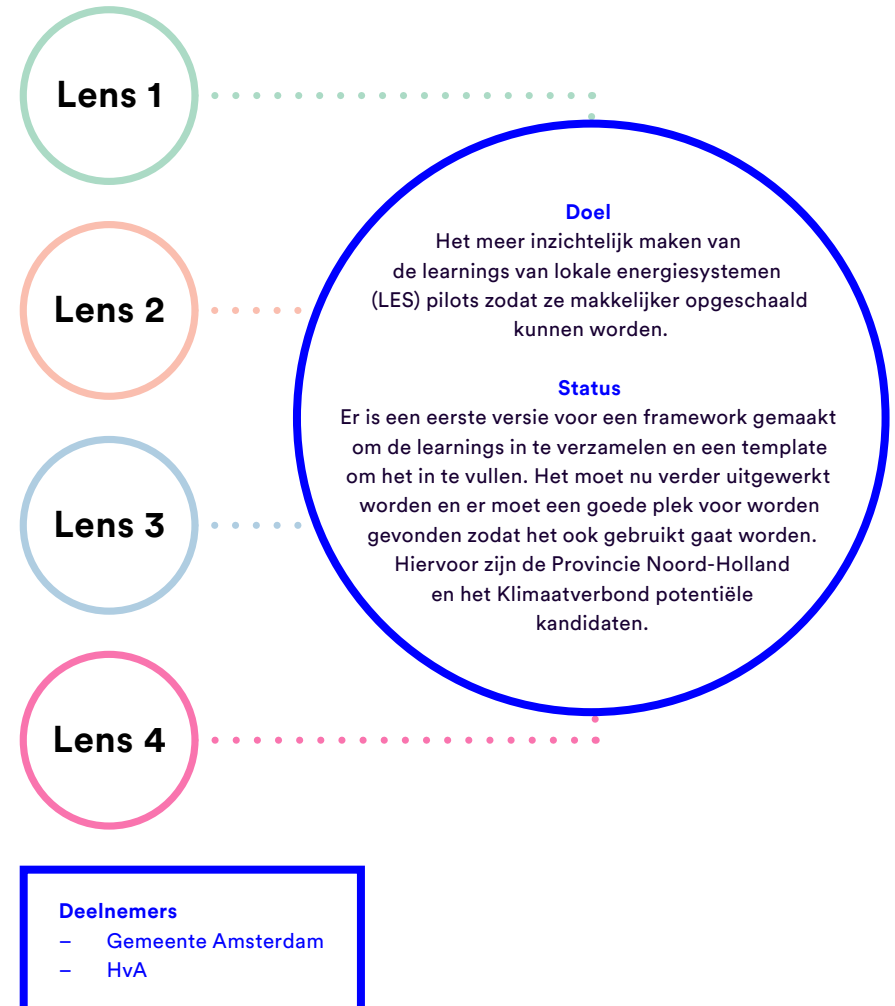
Lens 1

Lens 2

Lens 3

Lens 4

Doel
Het meer inzichtelijk maken van de learnings van lokale energiesystemen (LES) pilots zodat ze makkelijker opgeschaald kunnen worden.

Status
Er is een eerste versie voor een framework gemaakt om de learnings in te verzamelen en een template om het in te vullen. Het moet nu verder uitgewerkt worden en er moet een goede plek voor worden gevonden zodat het ook gebruikt gaat worden. Hiervoor zijn de Provincie Noord-Holland en het Klimaatverbond potentiële kandidaten.

Deelnemers
– Gemeente Amsterdam
– HvA